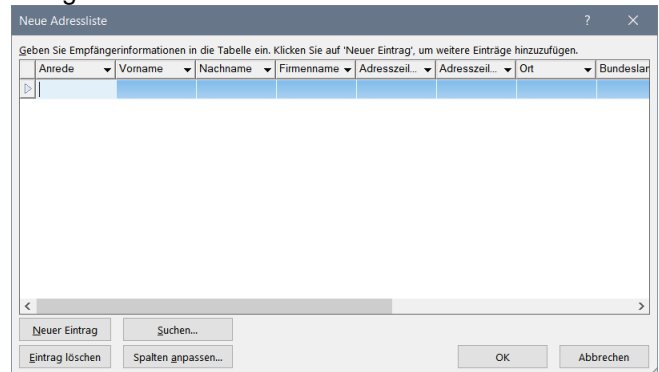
Neue Adressliste

?

Geben Sie Empfängerinformationen in die Tabelle ein. Klicken Sie auf 'Neuer Eintrag', um weitere Einträge hinzuzufügen.

| Anrede | Vorname | Nachname | Firmenname | Adresszeil... | Adresszeil... | Ort | Bundeslan |
|---|---|---|---|---|---|---|---|
| | | | | | | | |

Neuer Eintrag

Suchen...

Eintrag löschen

Spalten anpassen...

OK

Abbrechen